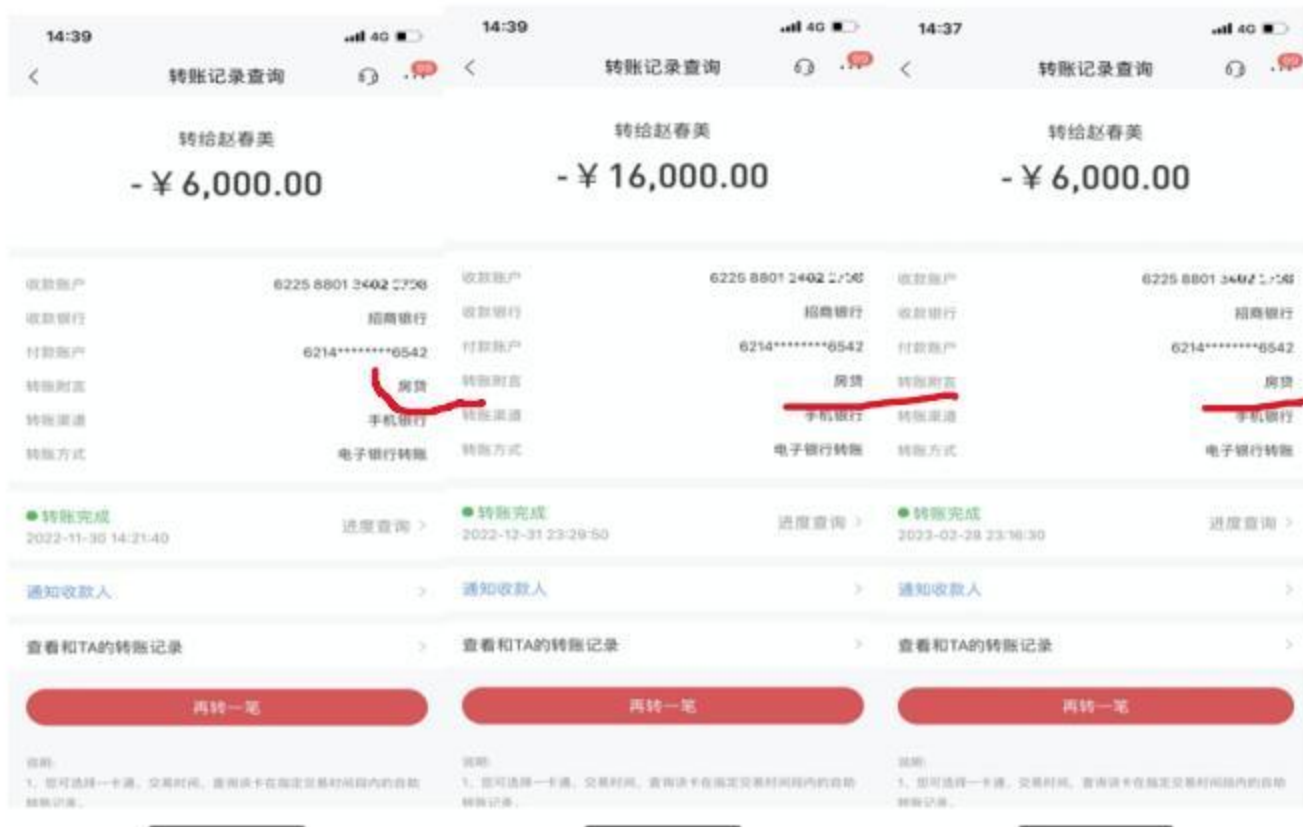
14:39
4G
<
转账记录查询

转给赵春美
- ¥ 6,000.00

收款账户 6225 8801 3402 2758
收款银行 招商银行
付款账户 6214*********6542
转账附言 房贷
转账渠道 手机银行
转账方式 电子银行转账

● 转账完成
2022-11-30 14:21:40
进度查询 >

通知收款人 >

查看和TA的转账记录 >

再转一笔

说明:
1、您可选择一卡通、交易时间，查询该卡在指定交易时间段内的自助转账记录。

14:39
4G
<
转账记录查询

转给赵春美
- ¥ 16,000.00

收款账户 6225 8801 3402 2758
收款银行 招商银行
付款账户 6214*********6542
转账附言 房贷
转账渠道 手机银行
转账方式 电子银行转账

● 转账完成
2022-12-31 23:29:50
进度查询 >

通知收款人 >

查看和TA的转账记录 >

再转一笔

说明:
1、您可选择一卡通、交易时间，查询该卡在指定交易时间段内的自助转账记录。

14:37
4G
<
转账记录查询

转给赵春美
- ¥ 6,000.00

收款账户 6225 8801 3402 2758
收款银行 招商银行
付款账户 6214*********6542
转账附言 房贷
转账渠道 手机银行
转账方式 电子银行转账

● 转账完成
2023-02-28 23:16:30
进度查询 >

通知收款人 >

查看和TA的转账记录 >

再转一笔

说明:
1、您可选择一卡通、交易时间，查询该卡在指定交易时间段内的自助转账记录。